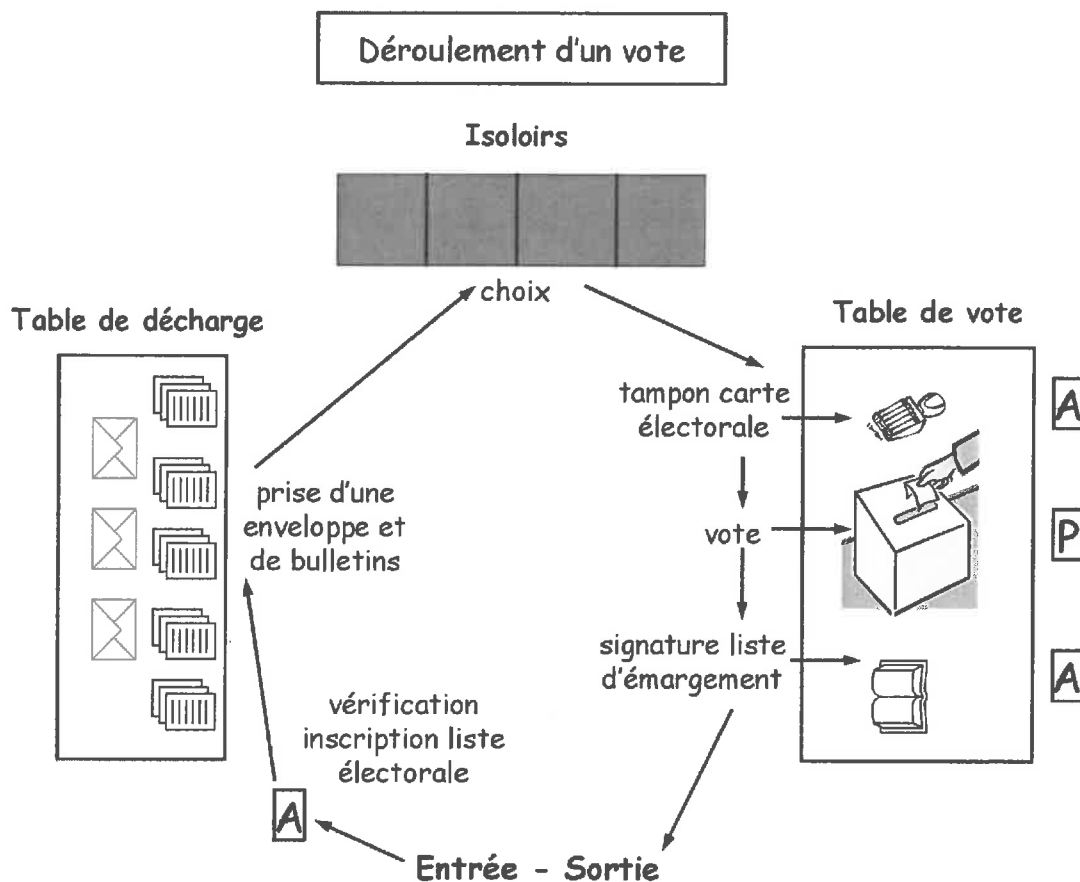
Déroulement d'un vote

Isoloirs

choix

Table de décharge

Table de vote

tampon carte électorale

A

prise d'une enveloppe et de bulletins

vote

P

signature liste d'émargement

A

vérification inscription liste électorale

A

Entrée - Sortie